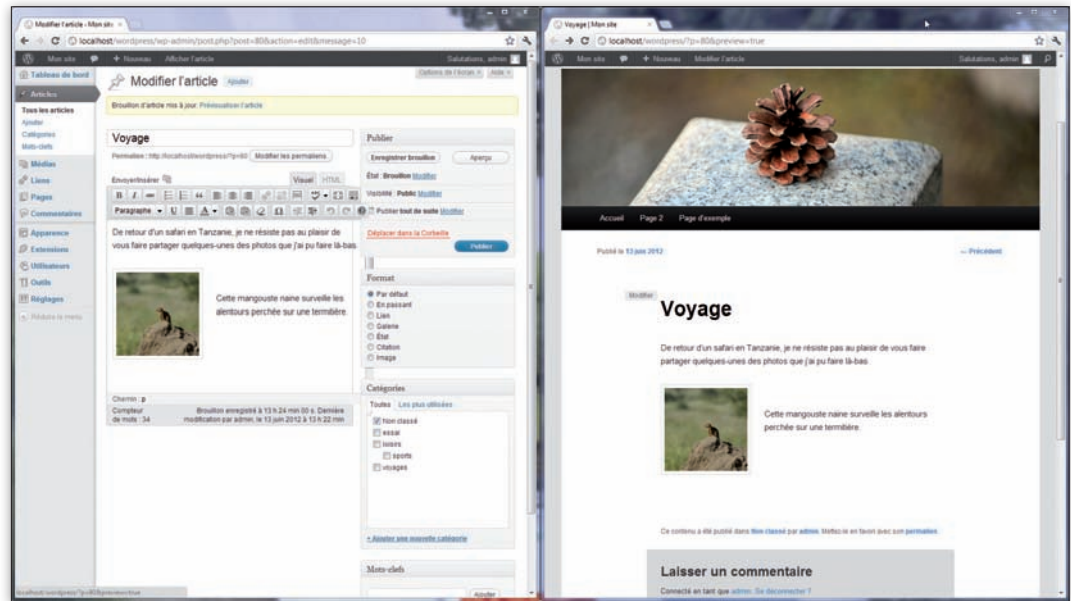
Modifier l'article ‹ Mon site ×

localhost/wordpress/wp-admin/post.php?post=80&action=edit&message=10

Mon site + Nouveau Afficher l'article Salutations, admin

Tableau de bord
Articles
Tous les articles
Ajouter
Catégories
Mots-clefs
Médias
Liens
Pages
Commentaires
Apparence
Extensions
Utilisateurs
Outils
Réglages
Réduire le menu

Modifier l'article Ajouter

Options de l'écran Aide

Brouillon d'article mis à jour. Prévisualiser l'article

Voyage

Permalien : http://localhost/wordpress/?p=80 Modifier les permaliens

Envoyer/insérer Visuel HTML

Paragraphe

De retour d'un safari en Tanzanie, je ne résiste pas au plaisir de vous faire partager quelques-unes des photos que j'ai pu faire là-bas.

Cette mangouste naine surveille les alentours perchée sur une termitière.

Chemin : p
Compteur de mots : 34
Brouillon enregistré à 13 h 24 min 00 s. Dernière modification par admin, le 13 juin 2012 à 13 h 22 min

Publier
Enregistrer brouillon
Aperçu
État : Brouillon Modifier
Visibilité : Public Modifier
Publier tout de suite Modifier
Déplacer dans la Corbeille
Publier

Format
Par défaut
En passant
Lien
Galerie
État
Citation
Image

Catégories
Toutes Les plus utilisées
Non classé
essai
loisirs
sports
voyages
+ Ajouter une nouvelle catégorie

Mots-clefs
Ajouter

localhost/wordpress/?p=80&preview=true

Voyage | Mon site ×

localhost/wordpress/?p=80&preview=true

Mon site + Nouveau Modifier l'article Salutations, admin

Accueil Page 2 Page d'exemple

Publié le 13 juin 2012
← Précédent

Modifier

Voyage

De retour d'un safari en Tanzanie, je ne résiste pas au plaisir de vous faire partager quelques-unes des photos que j'ai pu faire là-bas.

Cette mangouste naine surveille les alentours perchée sur une termitière.

Ce contenu a été publié dans Non classé par admin. Mettez-le en favori avec son permalien.

Laisser un commentaire

Connecté en tant que admin. Se déconnecter ?